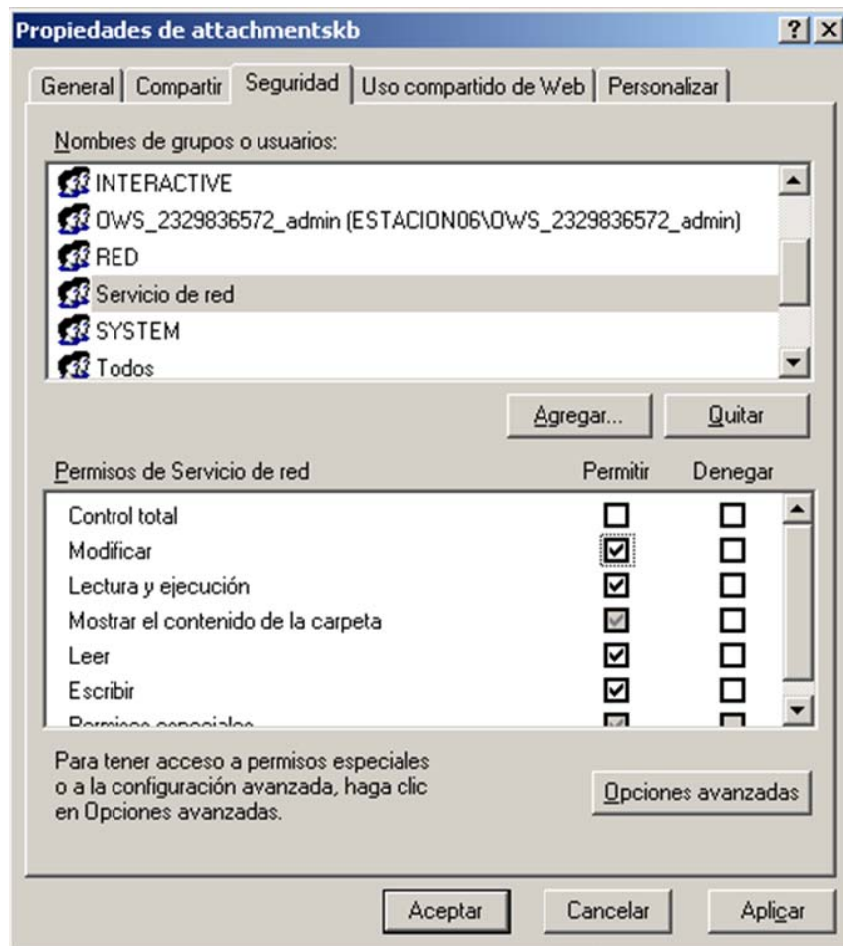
Propiedades de attachmentskb

?

General | Compartir | Seguridad | Uso compartido de Web | Personalizar

Nombres de grupos o usuarios:

INTERACTIVE
OWS_2329836572_admin (ESTACION06\OWS_2329836572_admin)
RED
Servicio de red
SYSTEM
Todos

Agregar... Quitar

| Permisos de Servicio de red | Permitir | Denegar |
|---|---|---|
| Control total | ☐ | ☐ |
| Modificar | ☑ | ☐ |
| Lectura y ejecución | ☑ | ☐ |
| Mostrar el contenido de la carpeta | ☑ | ☐ |
| Leer | ☑ | ☐ |
| Escribir | ☑ | ☐ |
| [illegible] | ☑ | ☐ |

Para tener acceso a permisos especiales o a la configuración avanzada, haga clic en Opciones avanzadas.

Opciones avanzadas

Aceptar Cancelar Aplicar